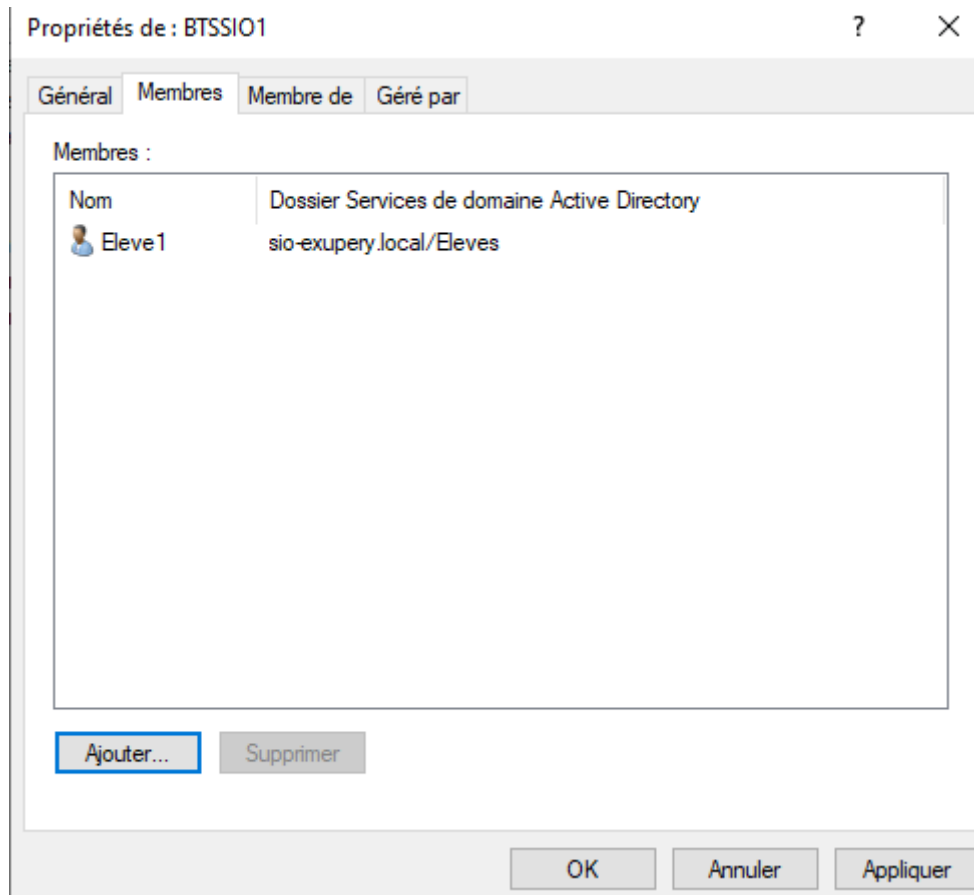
Propriétés de : BTSSIO1

?

×

Général | Membres | Membre de | Géré par

Membres :

| Nom | Dossier Services de domaine Active Directory |
|---|---|
| Eleve1 | sio-exupery.local/Eleves |

Ajouter...

Supprimer

OK

Annuler

Appliquer